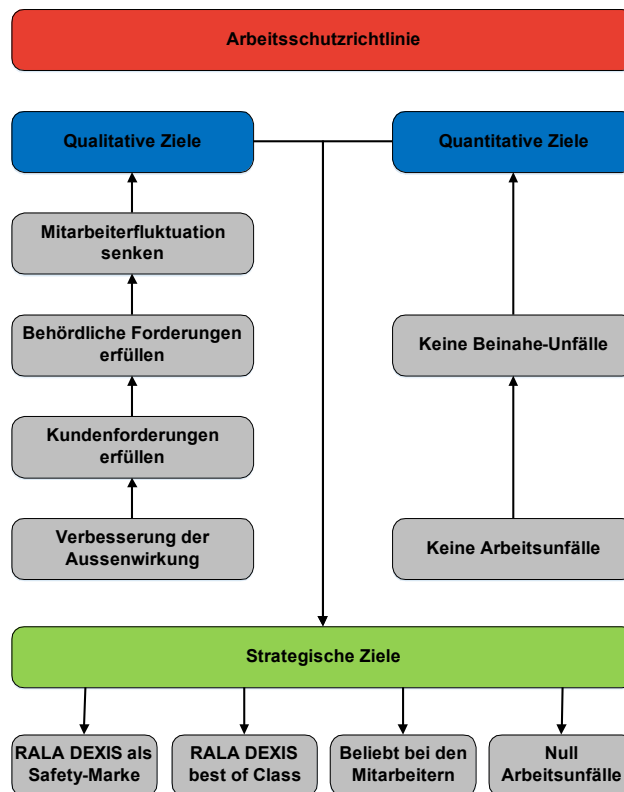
Arbeitsschutzrichtlinie

Qualitative Ziele

Quantitative Ziele

Mitarbeiterfluktuation senken

Behördliche Forderungen erfüllen

Kundenforderungen erfüllen

Verbesserung der Aussenwirkung

Keine Beinahe-Unfälle

Keine Arbeitsunfälle

Strategische Ziele

RALA DEXIS als Safety-Marke

RALA DEXIS best of Class

Beliebt bei den Mitarbeitern

Null Arbeitsunfälle